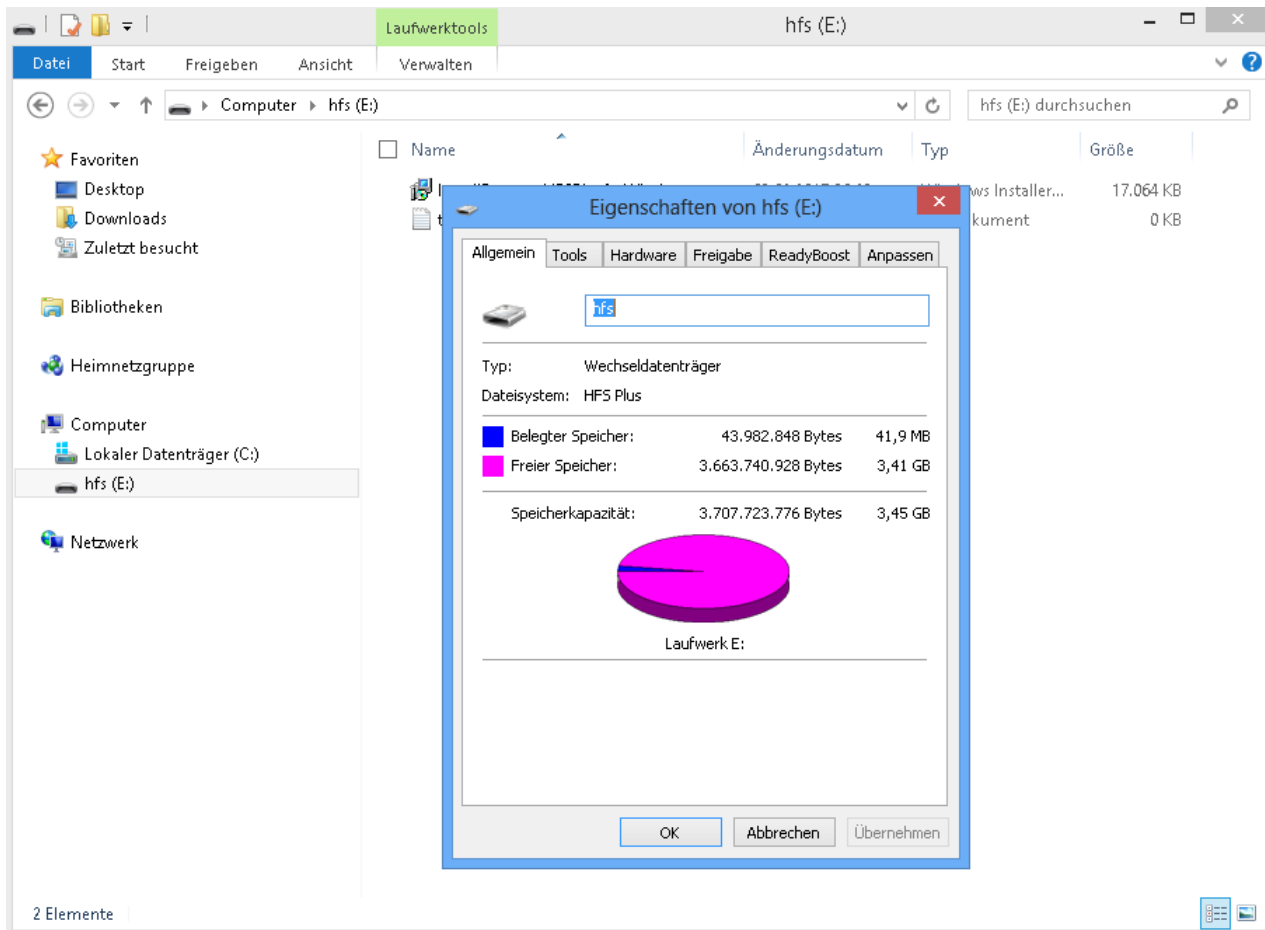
Laufwerktools

hfs (E:)

Datei Start Freigeben Ansicht Verwalten

Computer ▸ hfs (E:)

hfs (E:) durchsuchen

Favoriten
Desktop
Downloads
Zuletzt besucht

Bibliotheken

Heimnetzgruppe

Computer
Lokaler Datenträger (C:)
hfs (E:)

Netzwerk

| Name | Änderungsdatum | Typ | Größe |
|---|---|---|---|
| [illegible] | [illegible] | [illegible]ws Installer... | 17.064 KB |
| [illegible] | | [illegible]kument | 0 KB |

Eigenschaften von hfs (E:)

Allgemein Tools Hardware Freigabe ReadyBoost Anpassen

hfs

Typ: Wechseldatenträger
Dateisystem: HFS Plus

Belegter Speicher: 43.982.848 Bytes 41,9 MB
Freier Speicher: 3.663.740.928 Bytes 3,41 GB

Speicherkapazität: 3.707.723.776 Bytes 3,45 GB

Laufwerk E:

OK Abbrechen Übernehmen

2 Elemente